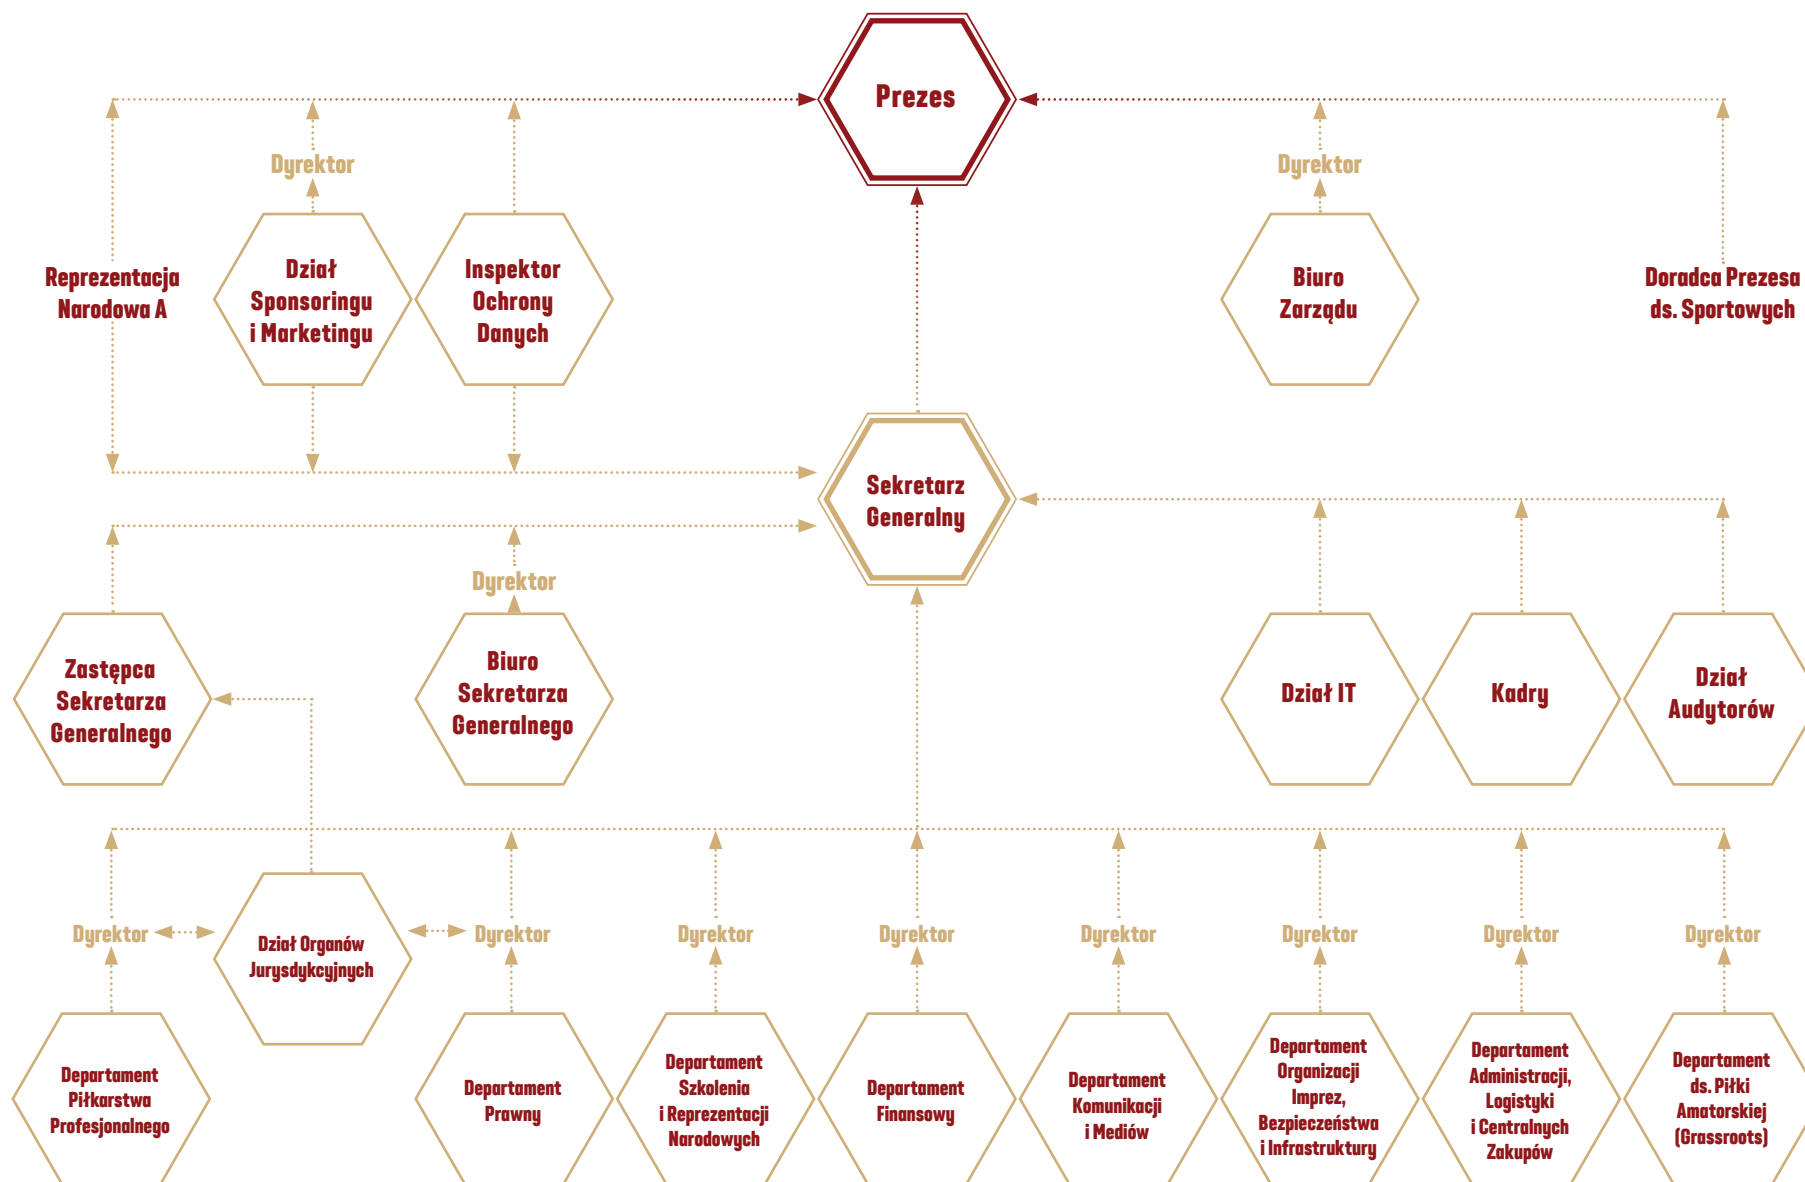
Prezes

Dyrektor

Dyrektor

Reprezentacja Narodowa A

Dział Sponsoringu i Marketingu

Inspektor Ochrony Danych

Biuro Zarządu

Doradca Prezesa ds. Sportowych

Sekretarz Generalny

Dyrektor

Zastępca Sekretarza Generalnego

Biuro Sekretarza Generalnego

Dział IT

Kadry

Dział Audytorów

Dyrektor

Dział Organów Jurysdykcyjnych

Dyrektor

Dyrektor

Dyrektor

Dyrektor

Dyrektor

Dyrektor

Dyrektor

Departament Piłkarstwa Profesjonalnego

Departament Prawny

Departament Szkolenia i Reprezentacji Narodowych

Departament Finansowy

Departament Komunikacji i Mediów

Departament Organizacji Imprez, Bezpieczeństwa i Infrastruktury

Departament Administracji, Logistyki i Centralnych Zakupów

Departament ds. Piłki Amatorskiej (Grassroots)